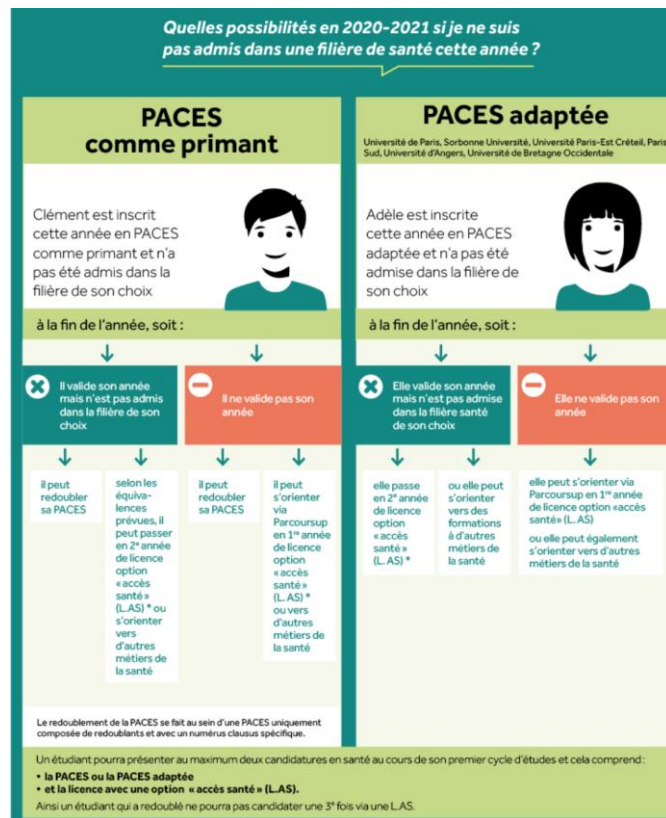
Quelles possibilités en 2020-2021 si je ne suis pas admis dans une filière de santé cette année ?

PACES comme primant

Clément est inscrit cette année en PACES comme primant et n'a pas été admis dans la filière de son choix

à la fin de l'année, soit :

Il valide son année mais n'est pas admis dans la filière de son choix

il peut redoubler sa PACES

selon les équivalences prévues, il peut passer en 2$^e$ année de licence option « accès santé » (L.AS) * ou s'orienter vers d'autres métiers de la santé

Il ne valide pas son année

il peut redoubler sa PACES

il peut s'orienter via Parcoursup en 1$^{re}$ année de licence option « accès santé » (L.AS) * ou vers d'autres métiers de la santé

Le redoublement de la PACES se fait au sein d'une PACES uniquement composée de redoublants et avec un numérus clausus spécifique.

PACES adaptée

Université de Paris, Sorbonne Université, Université Paris-Est Créteil, Paris Sud, Université d'Angers, Université de Bretagne Occidentale

Adèle est inscrite cette année en PACES adaptée et n'a pas été admise dans la filière de son choix

à la fin de l'année, soit :

Elle valide son année mais n'est pas admise dans la filière santé de son choix

elle passe en 2$^e$ année de licence option « accès santé » (L.AS) *

ou elle peut s'orienter vers des formations à d'autres métiers de la santé

Elle ne valide pas son année

elle peut s'orienter via Parcoursup en 1$^{re}$ année de licence option «accès santé» (L.AS)

ou elle peut également s'orienter vers d'autres métiers de la santé

Un étudiant pourra présenter au maximum deux candidatures en santé au cours de son premier cycle d'études et cela comprend :
• la PACES ou la PACES adaptée
• et la licence avec une option « accès santé » (L.AS).
Ainsi un étudiant qui a redoublé ne pourra pas candidater une 3$^e$ fois via une L.AS.